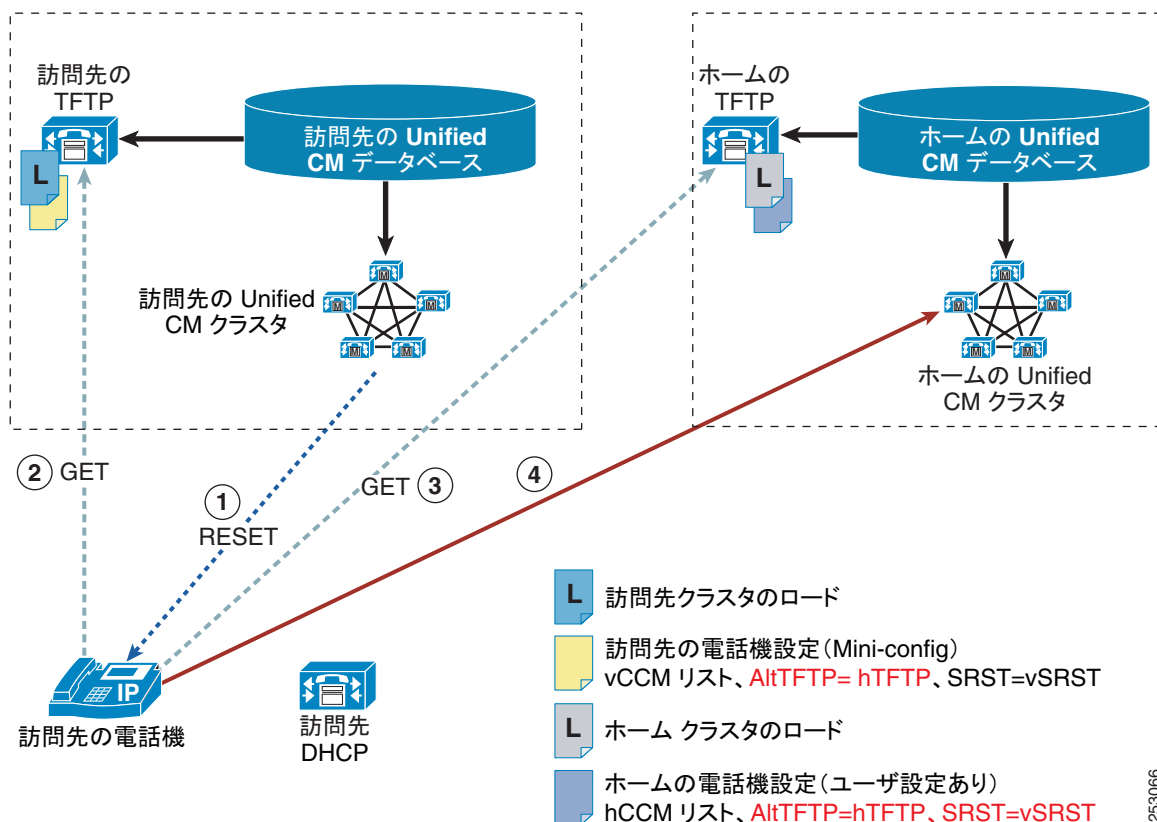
訪問先の TFTP

L

訪問先の Unified CM データベース

訪問先の Unified CM クラスタ

ホームの TFTP

L

ホームの Unified CM データベース

ホームの Unified CM クラスタ

2 GET

1 RESET

GET 3

4

IP

訪問先の電話機

訪問先 DHCP

L 訪問先クラスタのロード

訪問先の電話機設定（Mini-config）
vCCM リスト、AltTFTP= hTFTP、SRST=vSRST

L ホーム クラスタのロード

ホームの電話機設定（ユーザ設定あり）
hCCM リスト、AltTFTP=hTFTP、SRST=vSRST

253066